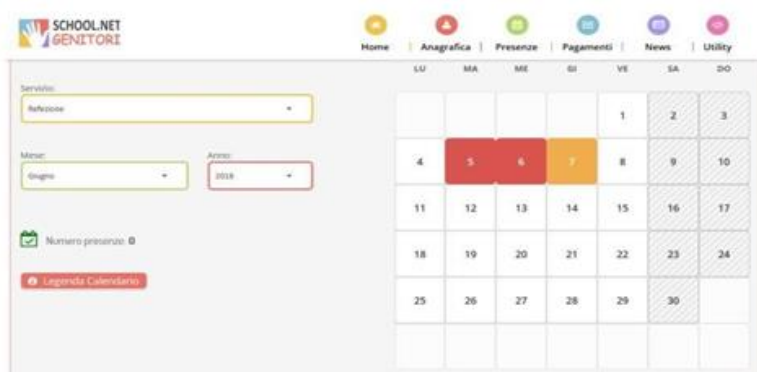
SCHOOL.NET
GENITORI

Home | Anagrafica | Presenze | Pagamenti | News | Utility

Servizio:
Refezione

Mese:
Giugno

Anno:
2018

Numero presenze 0

Legenda Calendario

| LU | MA | ME | GI | VE | SA | DO |
|---|---|---|---|---|---|---|
| | | | | 1 | 2 | 3 |
| 4 | 5 | 6 | 7 | 8 | 9 | 10 |
| 11 | 12 | 13 | 14 | 15 | 16 | 17 |
| 18 | 19 | 20 | 21 | 22 | 23 | 24 |
| 25 | 26 | 27 | 28 | 29 | 30 | |